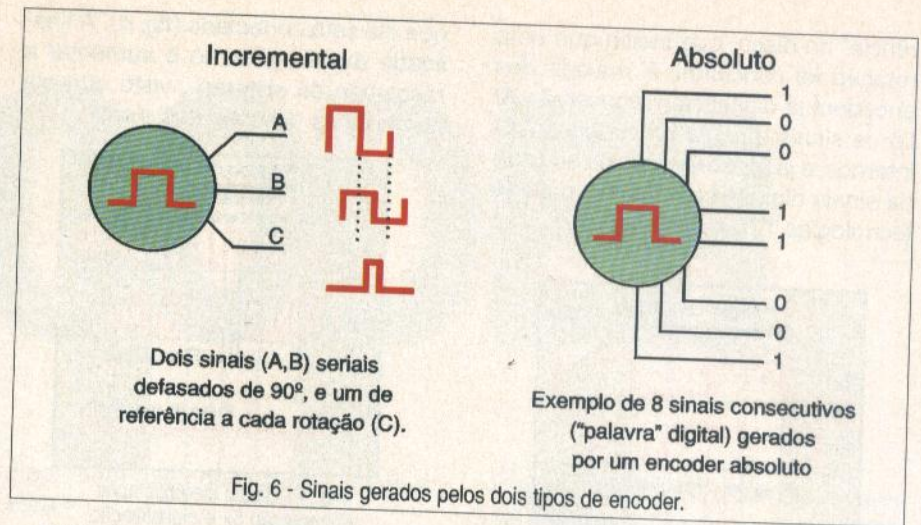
Incremental

A

B

C

Dois sinais (A,B) seriais defasados de 90º, e um de referência a cada rotação (C).

Absoluto

1
0
0
1
1
0
0
1

Exemplo de 8 sinais consecutivos ("palavra" digital) gerados por um encoder absoluto

Fig. 6 - Sinais gerados pelos dois tipos de encoder.